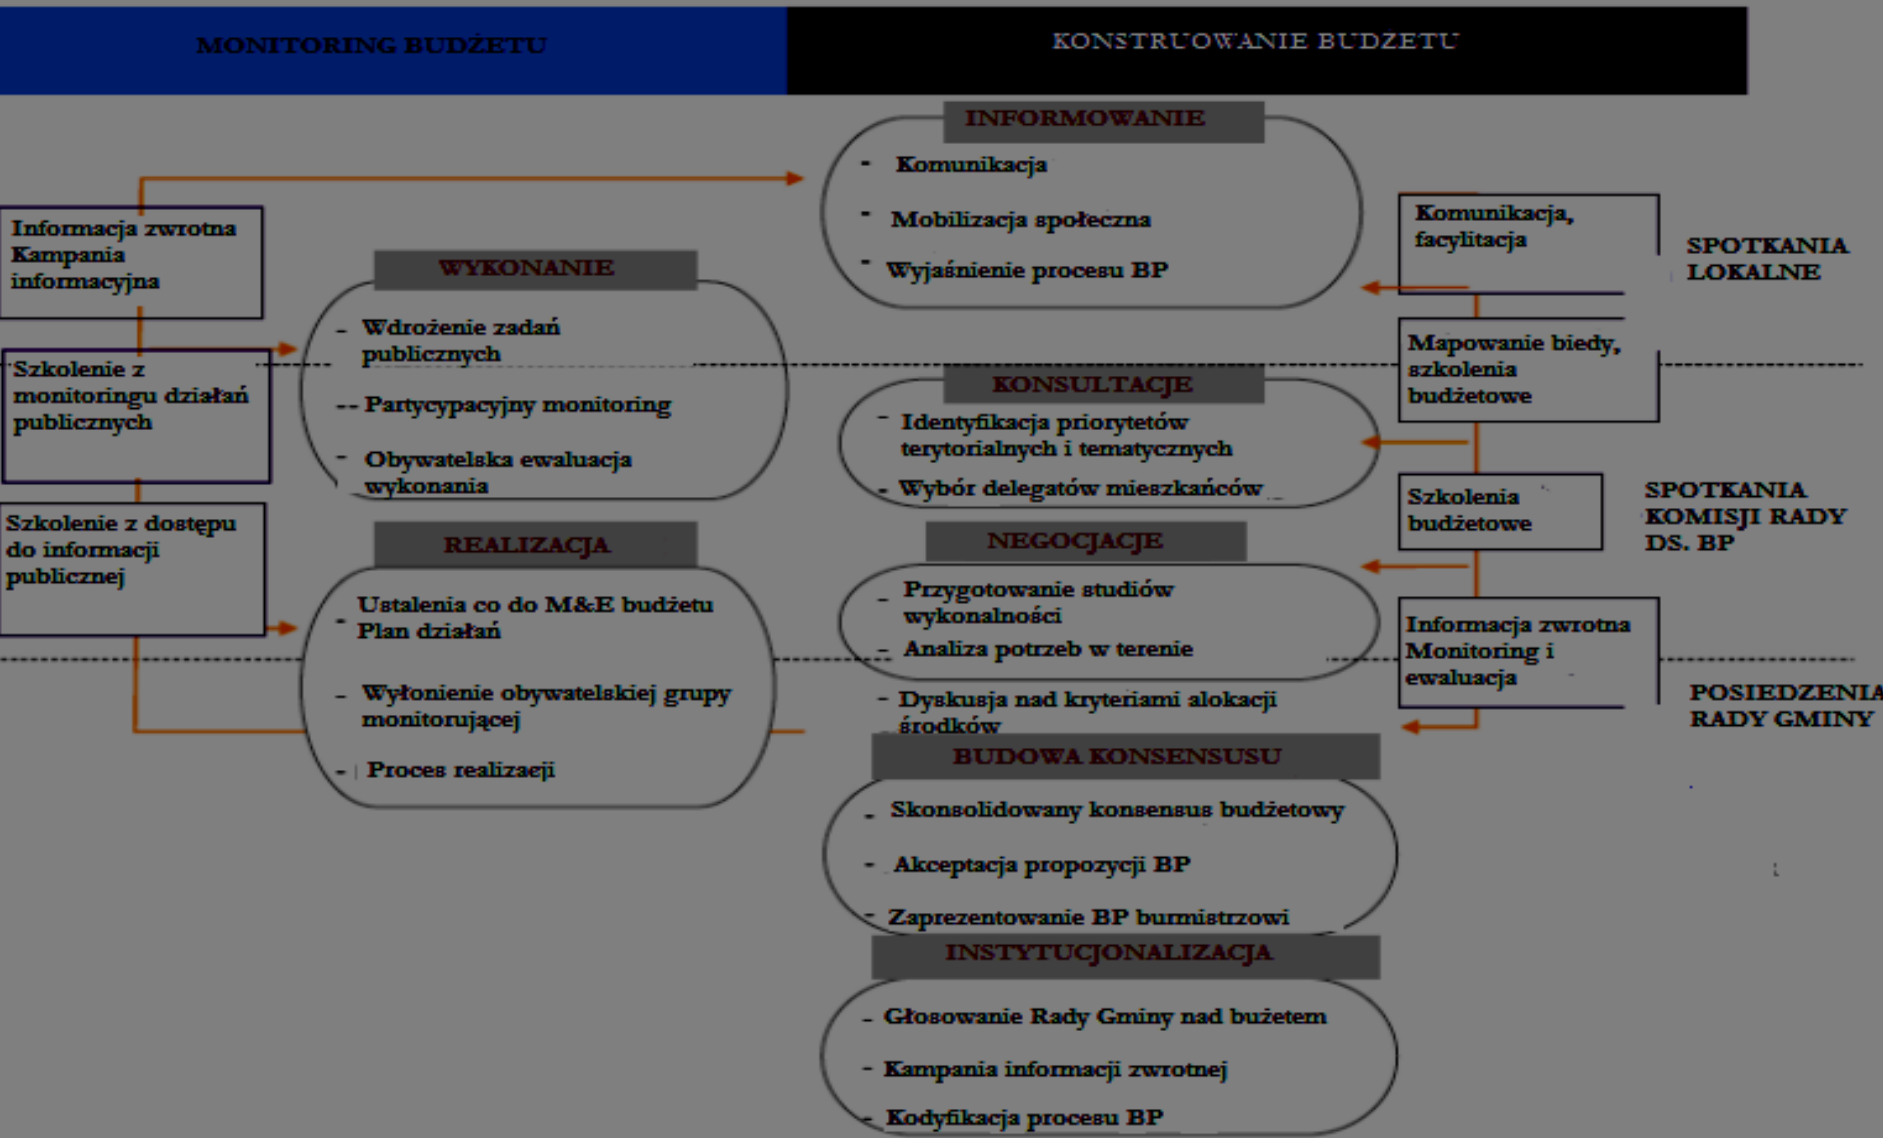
MONITORING BUDŻETU

KONSTRUOWANIE BUDZETU

INFORMOWANIE
- Komunikacja
- Mobilizacja społeczna
- Wyjaśnienie procesu BP

Informacja zwrotna Kampania informacyjna

Komunikacja, facylitacja

SPOTKANIA LOKALNE

WYKONANIE
- Wdrożenie zadań publicznych
-- Partycypacyjny monitoring
- Obywatelska ewaluacja wykonania

Szkolenie z monitoringu działań publicznych

Mapowanie biedy, szkolenia budżetowe

KONSULTACJE
- Identyfikacja priorytetów terytorialnych i tematycznych
- Wybór delegatów mieszkańców

Szkolenie z dostępu do informacji publicznej

Szkolenia budżetowe

SPOTKANIA KOMISJI RADY DS. BP

REALIZACJA
- Ustalenia co do M&E budżetu Plan działań
- Wyłonienie obywatelskiej grupy monitorującej
- Proces realizacji

NEGOCJACJE
- Przygotowanie studiów wykonalności
- Analiza potrzeb w terenie
- Dyskusja nad kryteriami alokacji środków

Informacja zwrotna Monitoring i ewaluacja

POSIEDZENIA RADY GMINY

BUDOWA KONSENSUSU
- Skonsolidowany konsensus budżetowy
- Akceptacja propozycji BP
- Zaprezentowanie BP burmistrzowi

INSTYTUCJONALIZACJA
- Głosowanie Rady Gminy nad bużetem
- Kampania informacji zwrotnej
- Kodyfikacja procesu BP